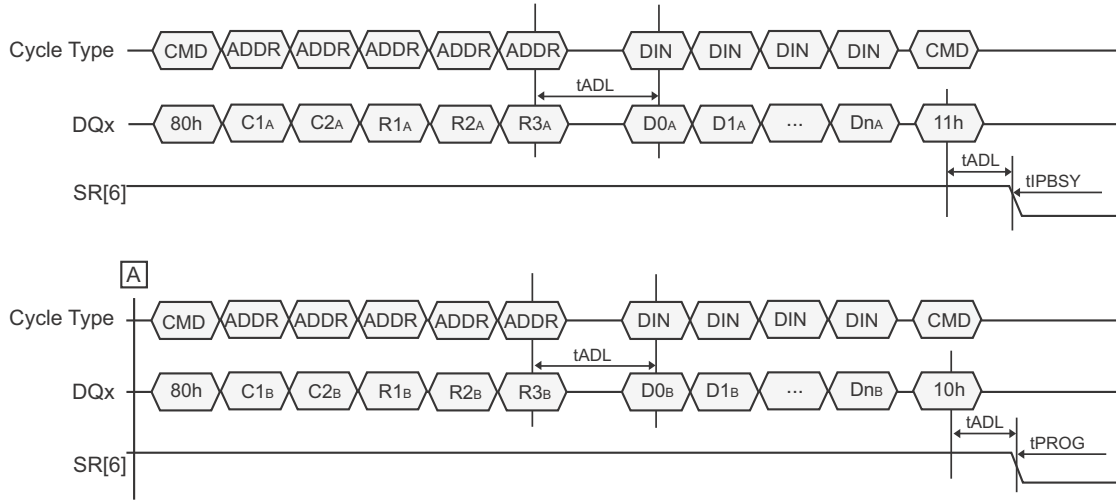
Cycle Type CMD ADDR ADDR ADDR ADDR ADDR DIN DIN DIN DIN CMD

tADL

DQx 80h C1A C2A R1A R2A R3A D0A D1A ... DnA 11h

tADL tIPBSY

SR[6]

A

Cycle Type CMD ADDR ADDR ADDR ADDR ADDR DIN DIN DIN DIN CMD

tADL

DQx 80h C1B C2B R1B R2B R3B D0B D1B ... DnB 10h

tADL tPROG

SR[6]